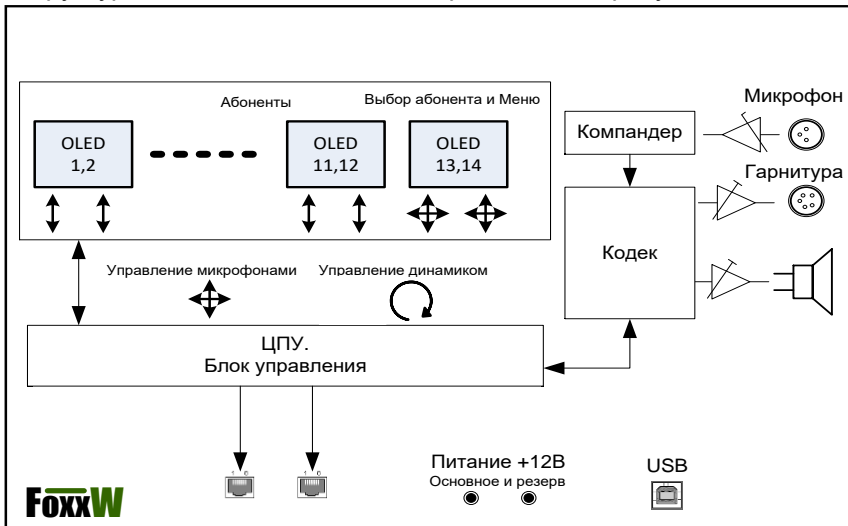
Абоненты

Выбор абонента и Меню

OLED 1,2

OLED 11,12

OLED 13,14

Микрофон

Компандер

Гарнитура

Кодек

Управление микрофонами

Управление динамиком

ЦПУ.
Блок управления

Питание +12В
Основное и резерв

USB

FoxxW